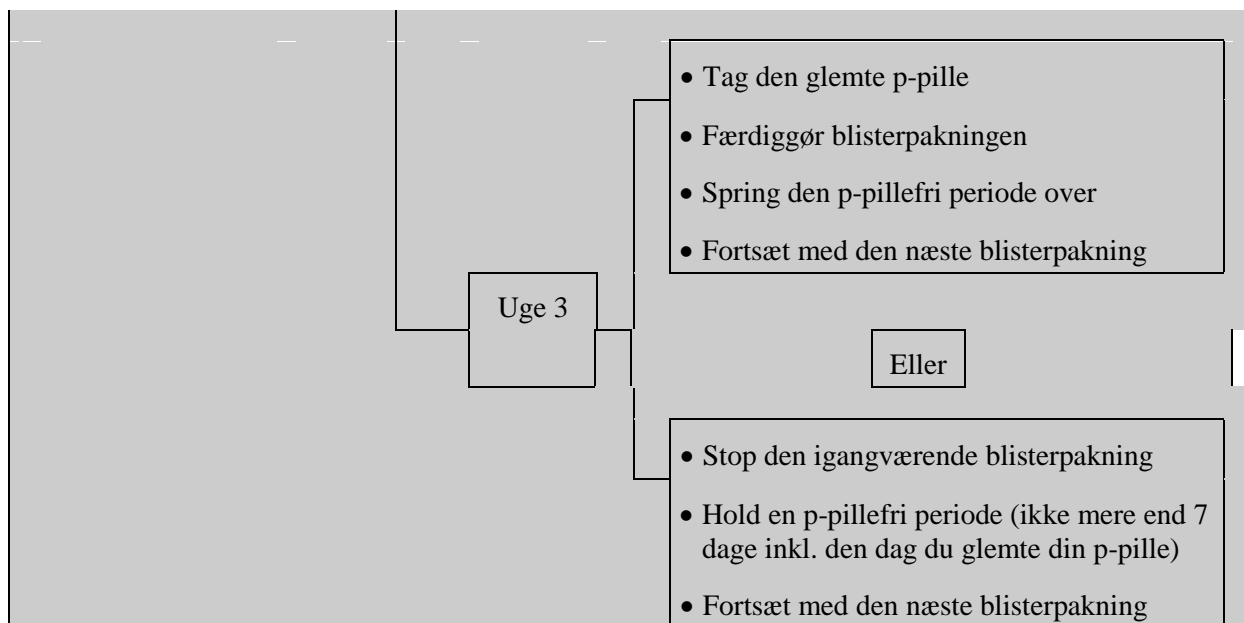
Uge 3

• Tag den glemte p-pille
• Færdiggør blisterpakningen
• Spring den p-pillefri periode over
• Fortsæt med den næste blisterpakning

Eller

• Stop den igangværende blisterpakning
• Hold en p-pillefri periode (ikke mere end 7 dage inkl. den dag du glemte din p-pille)
• Fortsæt med den næste blisterpakning